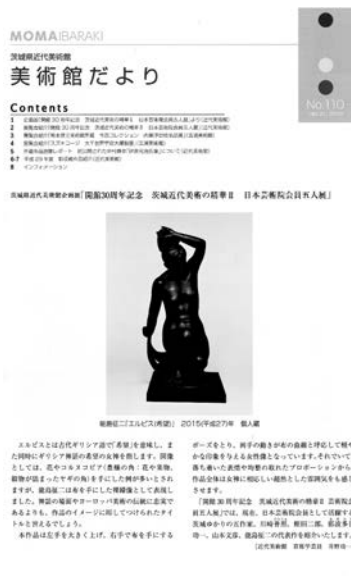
MOMAIBARAKI

茨城県近代美術館

美術館だより

Contents

No.110

茨城県近代美術館企画展「開館30周年記念　茨城近代美術の精華Ⅱ　日本芸術院会員五人展」

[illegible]「エルピス(希望)」 2015(平成27)年　個人蔵

エルピスとは古代ギリシア語で「希望」を意味し、また同時にギリシア神話の希望の女神を指します。図像としては、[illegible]

ポーズをとり、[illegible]

「開館30周年記念　茨城近代美術の精華Ⅱ　日本芸術院会員五人展」では、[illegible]